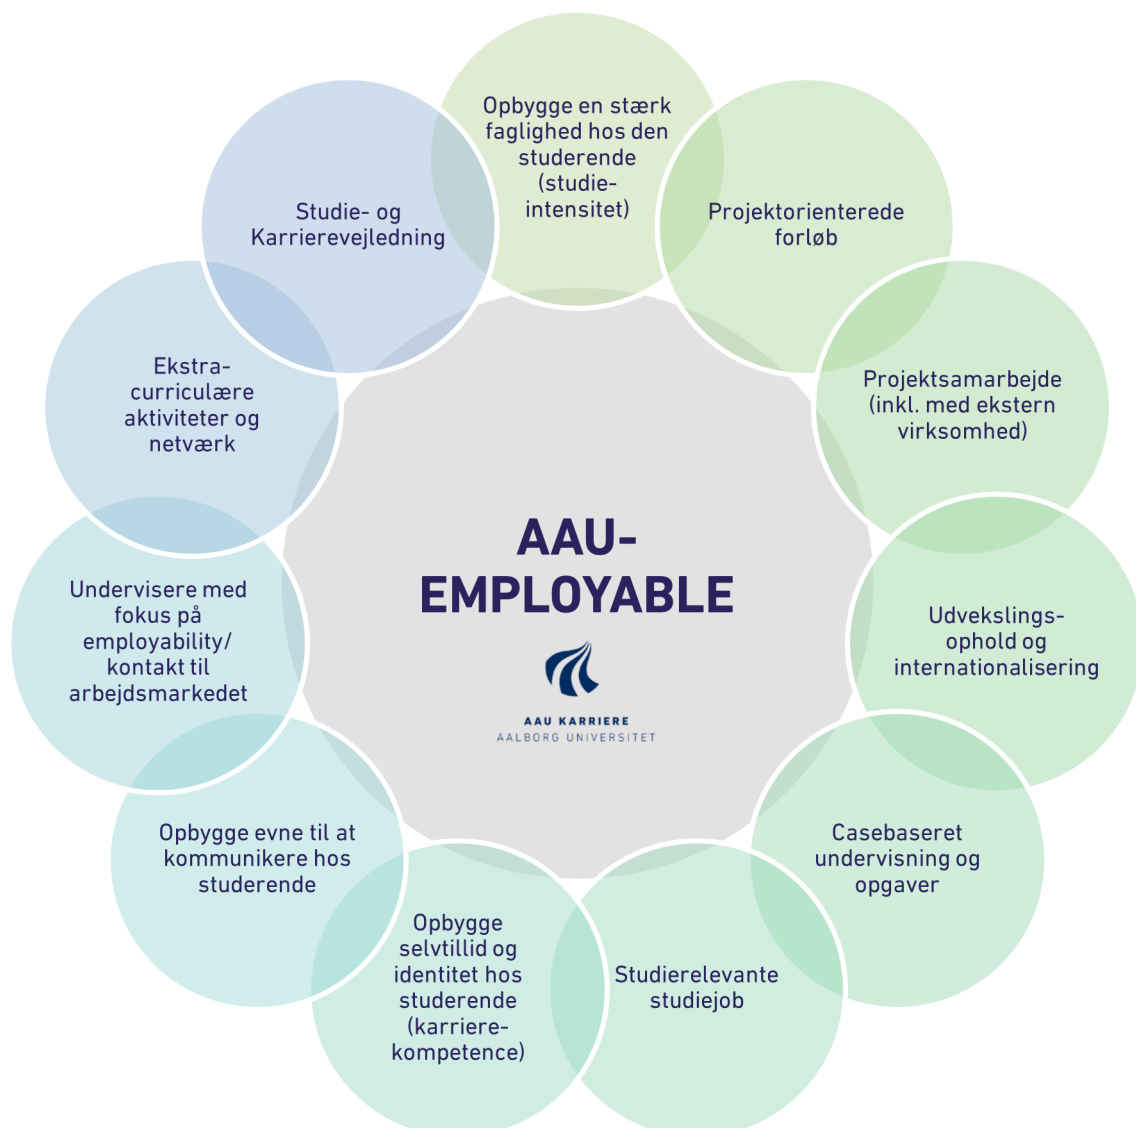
AAU-EMPLOYABLE

AAU KARRIERE
AALBORG UNIVERSITET

Opbygge en stærk faglighed hos den studerende (studie-intensitet)

Projektorienterede forløb

Projektsamarbejde (inkl. med ekstern virksomhed)

Udvekslings-ophold og internationalisering

Casebaseret undervisning og opgaver

Studierelevante studiejob

Opbygge selvtillid og identitet hos studerende (karriere-kompetence)

Opbygge evne til at kommunikere hos studerende

Undervisere med fokus på employability/ kontakt til arbejdsmarkedet

Ekstra-curriculære aktiviteter og netværk

Studie- og Karrierevejledning